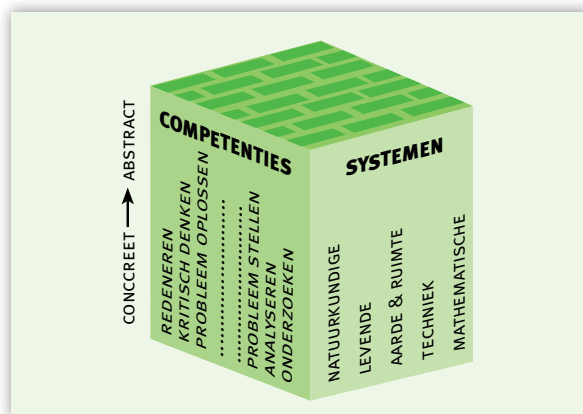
CONCCREET ⟶ ABSTRACT

COMPETENTIES

REDENEREN
KRITISCH DENKEN
PROBLEEM OPLOSSEN
..................
..................
PROBLEEM STELLEN
ANALYSEREN
ONDERZOEKEN

SYSTEMEN

NATUURKUNDIGE
LEVENDE
AARDE & RUIMTE
TECHNIEK
MATHEMATISCHE